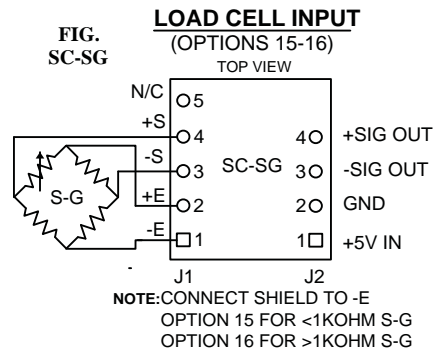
FIG. SC-SG

LOAD CELL INPUT
(OPTIONS 15-16)
TOP VIEW

N/C
5
+S
4
-S
3
+E
2
-E
1

S-G

SC-SG

4
3
2
1

+SIG OUT
-SIG OUT
GND
+5V IN

-

J1
J2

NOTE: CONNECT SHIELD TO -E
OPTION 15 FOR <1KOHM S-G
OPTION 16 FOR >1KOHM S-G